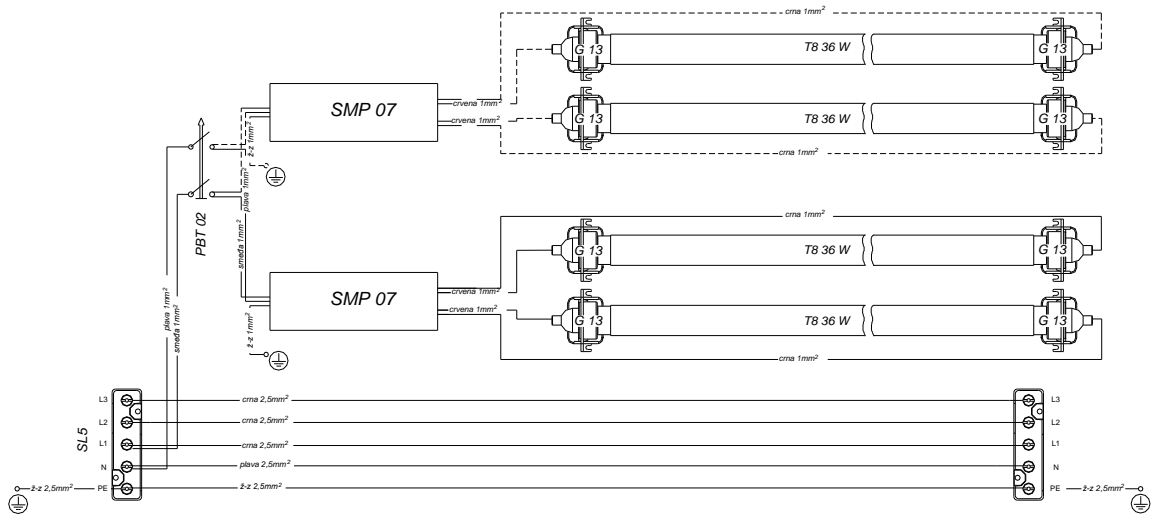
crna $1mm^2$

G 13

T8 36 W

G 13

SMP 07

crvena 1mm

crvena $1mm^2$

G 13

T8 36 W

G 13

crna $1mm^2$

ž-z $1mm^2$

plava $1mm^2$

PBT 02

smeđa $1mm^2$

crna $1mm^2$

G 13

T8 36 W

G 13

SMP 07

crvena $1mm^2$

crvena $1mm^2$

G 13

T8 36 W

G 13

crna $1mm^2$

ž-z $1mm^2$

plava $1mm^2$

smeđa $1mm^2$

SL5

L3

L2

L1

N

PE

crna $2,5mm^2$

crna $2,5mm^2$

crna $2,5mm^2$

plava $2,5mm^2$

ž-z $2,5mm^2$

ž-z $2,5mm^2$

L3

L2

L1

N

PE

ž-z $2,5mm^2$